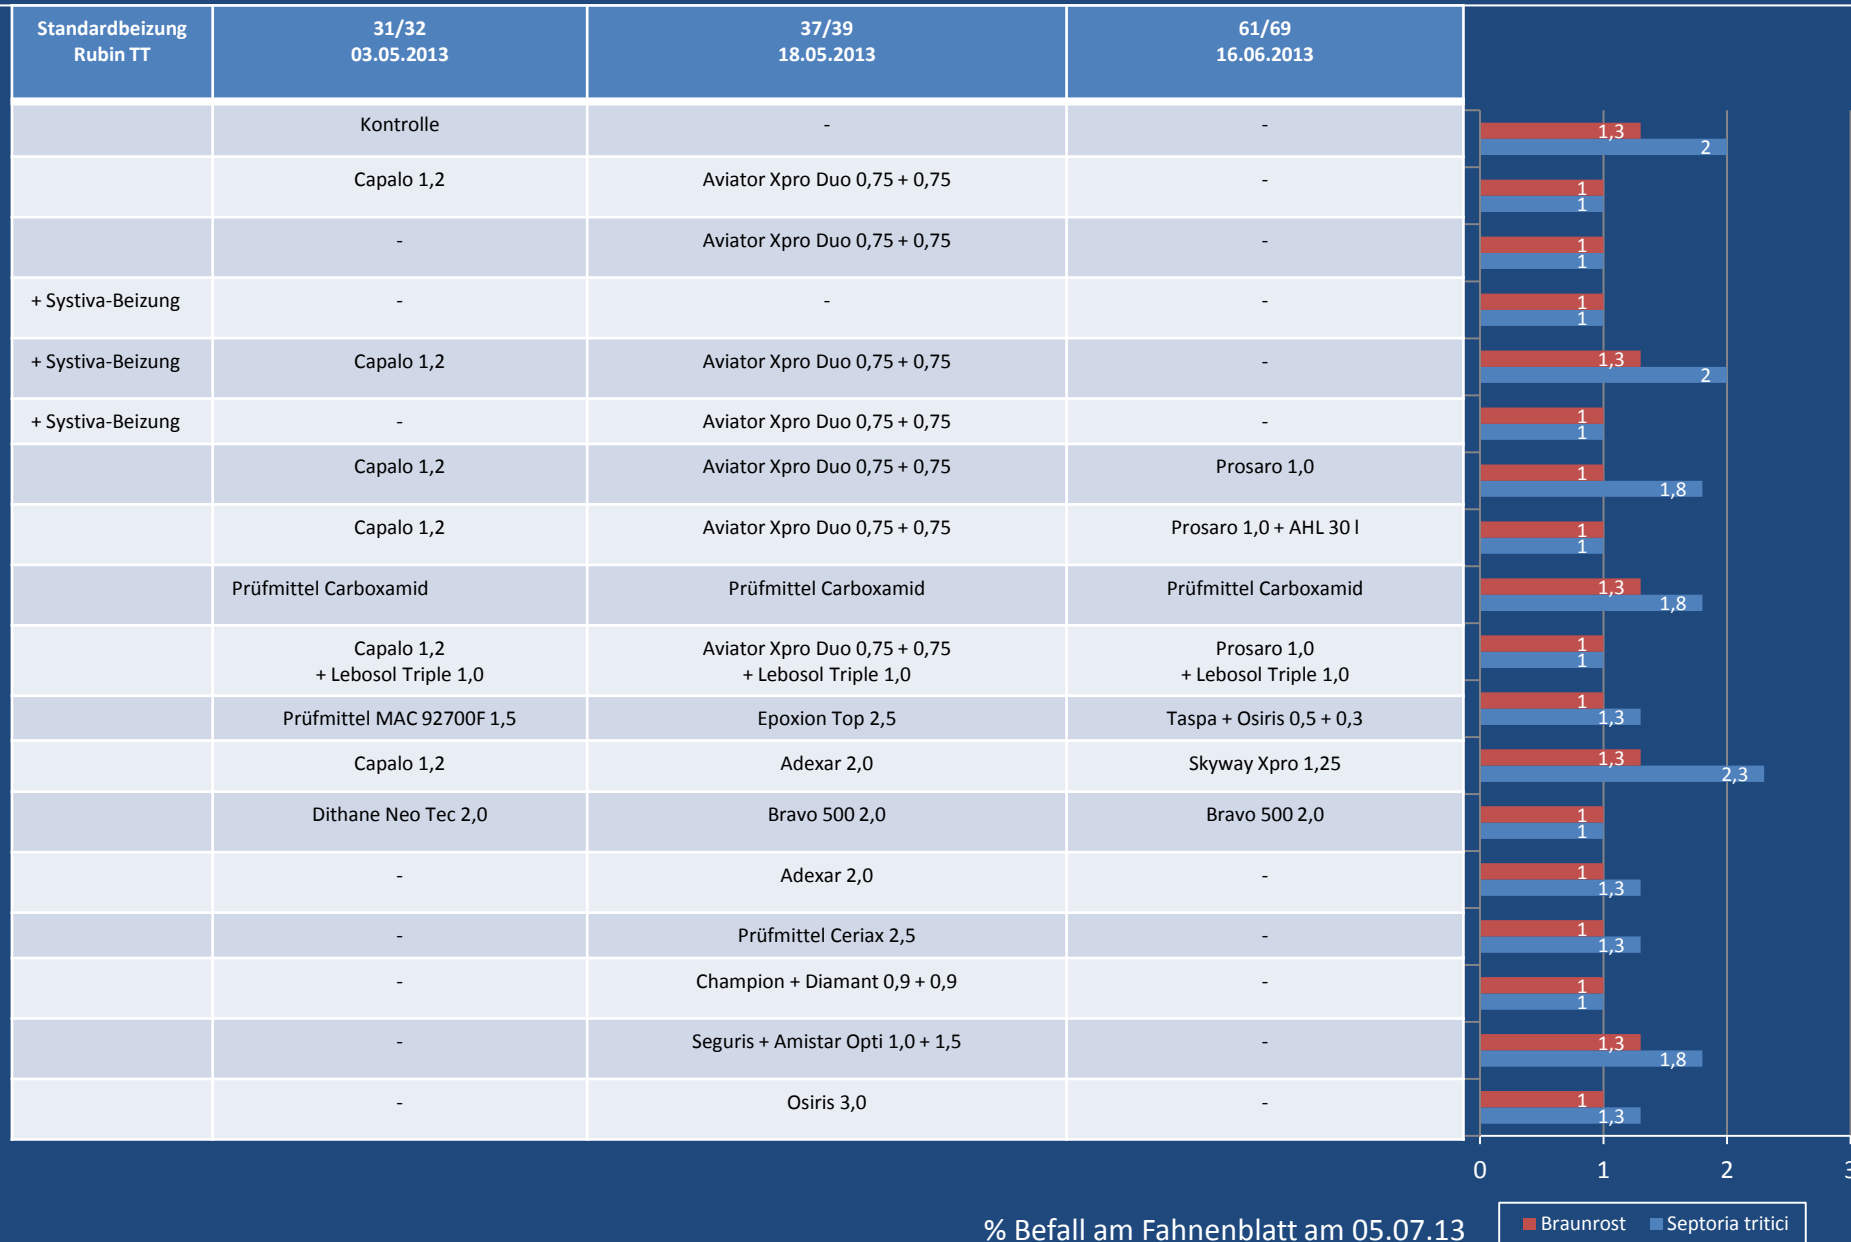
| Standardbeizung Rubin TT | 31/32 03.05.2013 | 37/39 18.05.2013 | 61/69 16.06.2013 |
|---|---|---|---|
| | Kontrolle | - | - |
| | Capalo 1,2 | Aviator Xpro Duo 0,75 + 0,75 | - |
| | - | Aviator Xpro Duo 0,75 + 0,75 | - |
| + Systiva-Beizung | - | - | - |
| + Systiva-Beizung | Capalo 1,2 | Aviator Xpro Duo 0,75 + 0,75 | - |
| + Systiva-Beizung | - | Aviator Xpro Duo 0,75 + 0,75 | - |
| | Capalo 1,2 | Aviator Xpro Duo 0,75 + 0,75 | Prosaro 1,0 |
| | Capalo 1,2 | Aviator Xpro Duo 0,75 + 0,75 | Prosaro 1,0 + AHL 30 l |
| | Prüfmittel Carboxamid | Prüfmittel Carboxamid | Prüfmittel Carboxamid |
| | Capalo 1,2 + Lebosol Triple 1,0 | Aviator Xpro Duo 0,75 + 0,75 + Lebosol Triple 1,0 | Prosaro 1,0 + Lebosol Triple 1,0 |
| | Prüfmittel MAC 92700F 1,5 | Epoxion Top 2,5 | Taspa + Osiris 0,5 + 0,3 |
| | Capalo 1,2 | Adexar 2,0 | Skyway Xpro 1,25 |
| | Dithane Neo Tec 2,0 | Bravo 500 2,0 | Bravo 500 2,0 |
| | - | Adexar 2,0 | - |
| | - | Prüfmittel Ceriax 2,5 | - |
| | - | Champion + Diamant 0,9 + 0,9 | - |
| | - | Seguris + Amistar Opti 1,0 + 1,5 | - |
| | - | Osiris 3,0 | - |

1,3
2
1
1
1
1
1
1
1,3
2
1
1
1
1,8
1
1
1,3
1,8
1
1
1
1,3
1,3
2,3
1
1
1
1,3
1
1,3
1
1
1,3
1,8
1
1,3

0 1 2 3

% Befall am Fahnenblatt am 05.07.13

Braunrost Septoria tritici